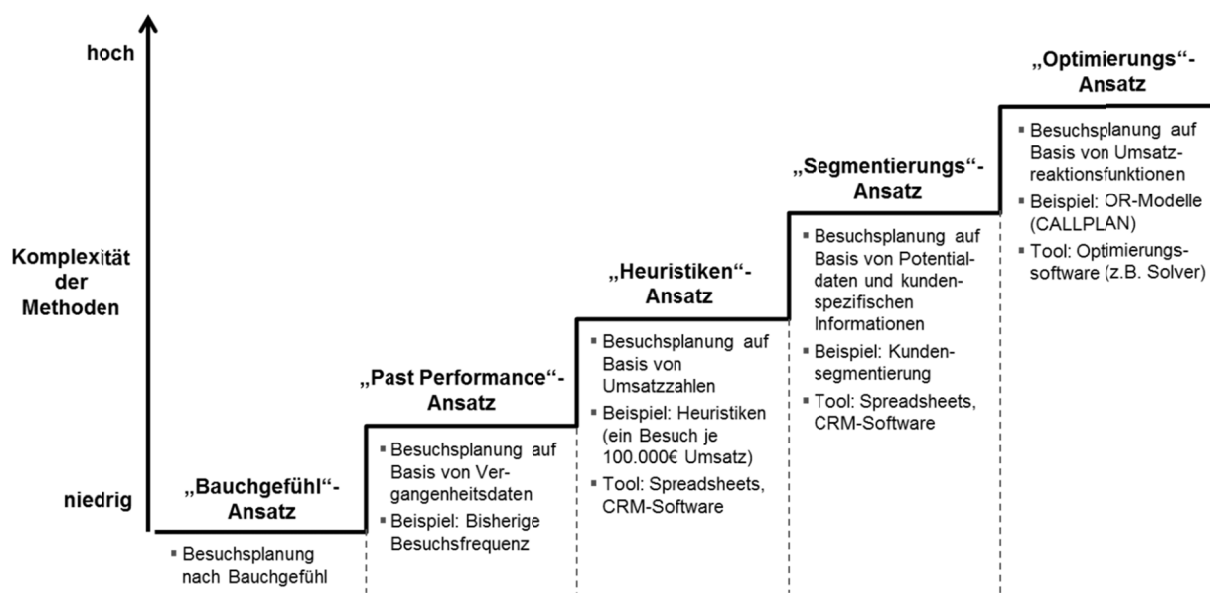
hoch

Komplexität der Methoden

niedrig

„Bauchgefühl"-Ansatz

▪ Besuchsplanung nach Bauchgefühl

„Past Performance"-Ansatz

▪ Besuchsplanung auf Basis von Vergangenheitsdaten
▪ Beispiel: Bisherige Besuchsfrequenz

„Heuristiken"-Ansatz

▪ Besuchsplanung auf Basis von Umsatzzahlen
▪ Beispiel: Heuristiken (ein Besuch je 100.000€ Umsatz)
▪ Tool: Spreadsheets, CRM-Software

„Segmentierungs"-Ansatz

▪ Besuchsplanung auf Basis von Potentialdaten und kundenspezifischen Informationen
▪ Beispiel: Kundensegmentierung
▪ Tool: Spreadsheets, CRM-Software

„Optimierungs"-Ansatz

▪ Besuchsplanung auf Basis von Umsatzreaktionsfunktionen
▪ Beispiel: OR-Modelle (CALLPLAN)
▪ Tool: Optimierungssoftware (z.B. Solver)